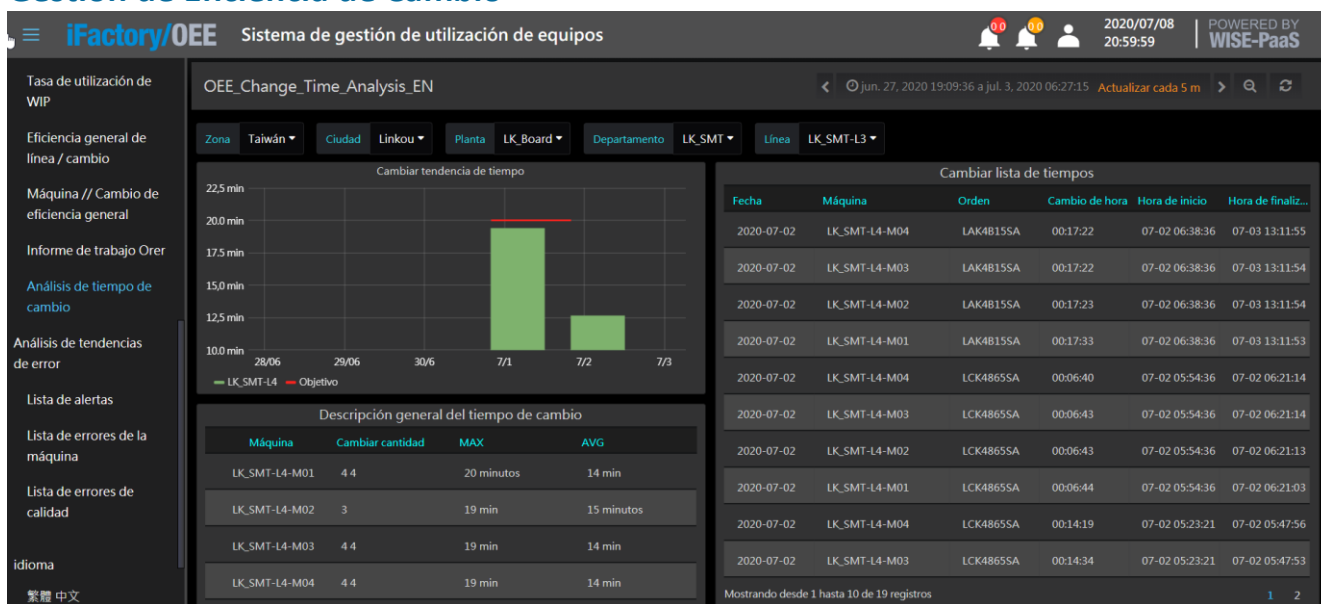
Gestión de Eficiencia de Cambio

iFactory/OEE Sistema de gestión de utilización de equipos

2020/07/08
20:59:59

POWERED BY
WISE-PaaS

Tasa de utilización de WIP

Eficiencia general de línea / cambio

Máquina // Cambio de eficiencia general

Informe de trabajo Orer

Análisis de tiempo de cambio

Análisis de tendencias de error

Lista de alertas

Lista de errores de la máquina

Lista de errores de calidad

idioma

繁體 中文

OEE_Change_Time_Analysis_EN

jun. 27, 2020 19:09:36 a jul. 3, 2020 06:27:15 Actualizar cada 5 m

Zona Taiwán Ciudad Linkou Planta LK_Board Departamento LK_SMT Línea LK_SMT-L3

Cambiar tendencia de tiempo

22,5 min
20.0 min
17.5 min
15,0 min
12,5 min
10.0 min

28/06 29/06 30/6 7/1 7/2 7/3

LK_SMT-L4 Objetivo

Cambiar lista de tiempos

| Fecha | Máquina | Orden | Cambio de hora | Hora de inicio | Hora de finaliz... |
|---|---|---|---|---|---|
| 2020-07-02 | LK_SMT-L4-M04 | LAK4B15SA | 00:17:22 | 07-02 06:38:36 | 07-03 13:11:55 |
| 2020-07-02 | LK_SMT-L4-M03 | LAK4B15SA | 00:17:22 | 07-02 06:38:36 | 07-03 13:11:54 |
| 2020-07-02 | LK_SMT-L4-M02 | LAK4B15SA | 00:17:23 | 07-02 06:38:36 | 07-03 13:11:54 |
| 2020-07-02 | LK_SMT-L4-M01 | LAK4B15SA | 00:17:33 | 07-02 06:38:36 | 07-03 13:11:53 |
| 2020-07-02 | LK_SMT-L4-M04 | LCK4865SA | 00:06:40 | 07-02 05:54:36 | 07-02 06:21:14 |
| 2020-07-02 | LK_SMT-L4-M03 | LCK4865SA | 00:06:43 | 07-02 05:54:36 | 07-02 06:21:14 |
| 2020-07-02 | LK_SMT-L4-M02 | LCK4865SA | 00:06:43 | 07-02 05:54:36 | 07-02 06:21:13 |
| 2020-07-02 | LK_SMT-L4-M01 | LCK4865SA | 00:06:44 | 07-02 05:54:36 | 07-02 06:21:03 |
| 2020-07-02 | LK_SMT-L4-M04 | LCK4865SA | 00:14:19 | 07-02 05:23:21 | 07-02 05:47:56 |
| 2020-07-02 | LK_SMT-L4-M03 | LCK4865SA | 00:14:34 | 07-02 05:23:21 | 07-02 05:47:53 |

Mostrando desde 1 hasta 10 de 19 registros 1 2

Descripción general del tiempo de cambio

| Máquina | Cambiar cantidad | MAX | AVG |
|---|---|---|---|
| LK_SMT-L4-M01 | 4 4 | 20 minutos | 14 min |
| LK_SMT-L4-M02 | 3 | 19 min | 15 minutos |
| LK_SMT-L4-M03 | 4 4 | 19 min | 14 min |
| LK_SMT-L4-M04 | 4 4 | 19 min | 14 min |